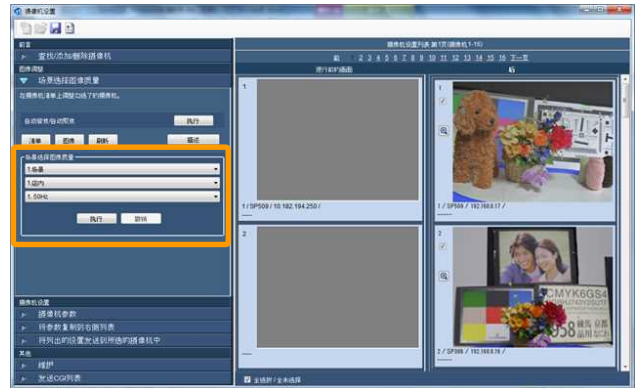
摄像机设置

前言

查找/添加/删除摄像机

图像调整

场景选择图像质量

在摄像机清单上调整已选了的摄像机。

自动设置/自动聚焦

执行

清单

图像

刷新

描述

场景选择图像质量

1.场景

1.室内

1.50Hz

执行

取消

摄像机设置

摄像机参数

将参数复制到右侧列表

将列出的设置发送到所选的摄像机中

其他

维护

发送CGI列表

摄像机设置列表 第1页(摄像机1-16)

前 1 2 3 4 5 6 7 8 9 10 11 12 13 14 15 16 下一页

进行前的画面

后

1

1 / SP509 / 10.182.194.250 /

2

1

1 / SP509 / 192.168.0.17 /

2

CMYK6GS

2 / SP509 / 192.168.0.16 /

全选择 / 全未选择